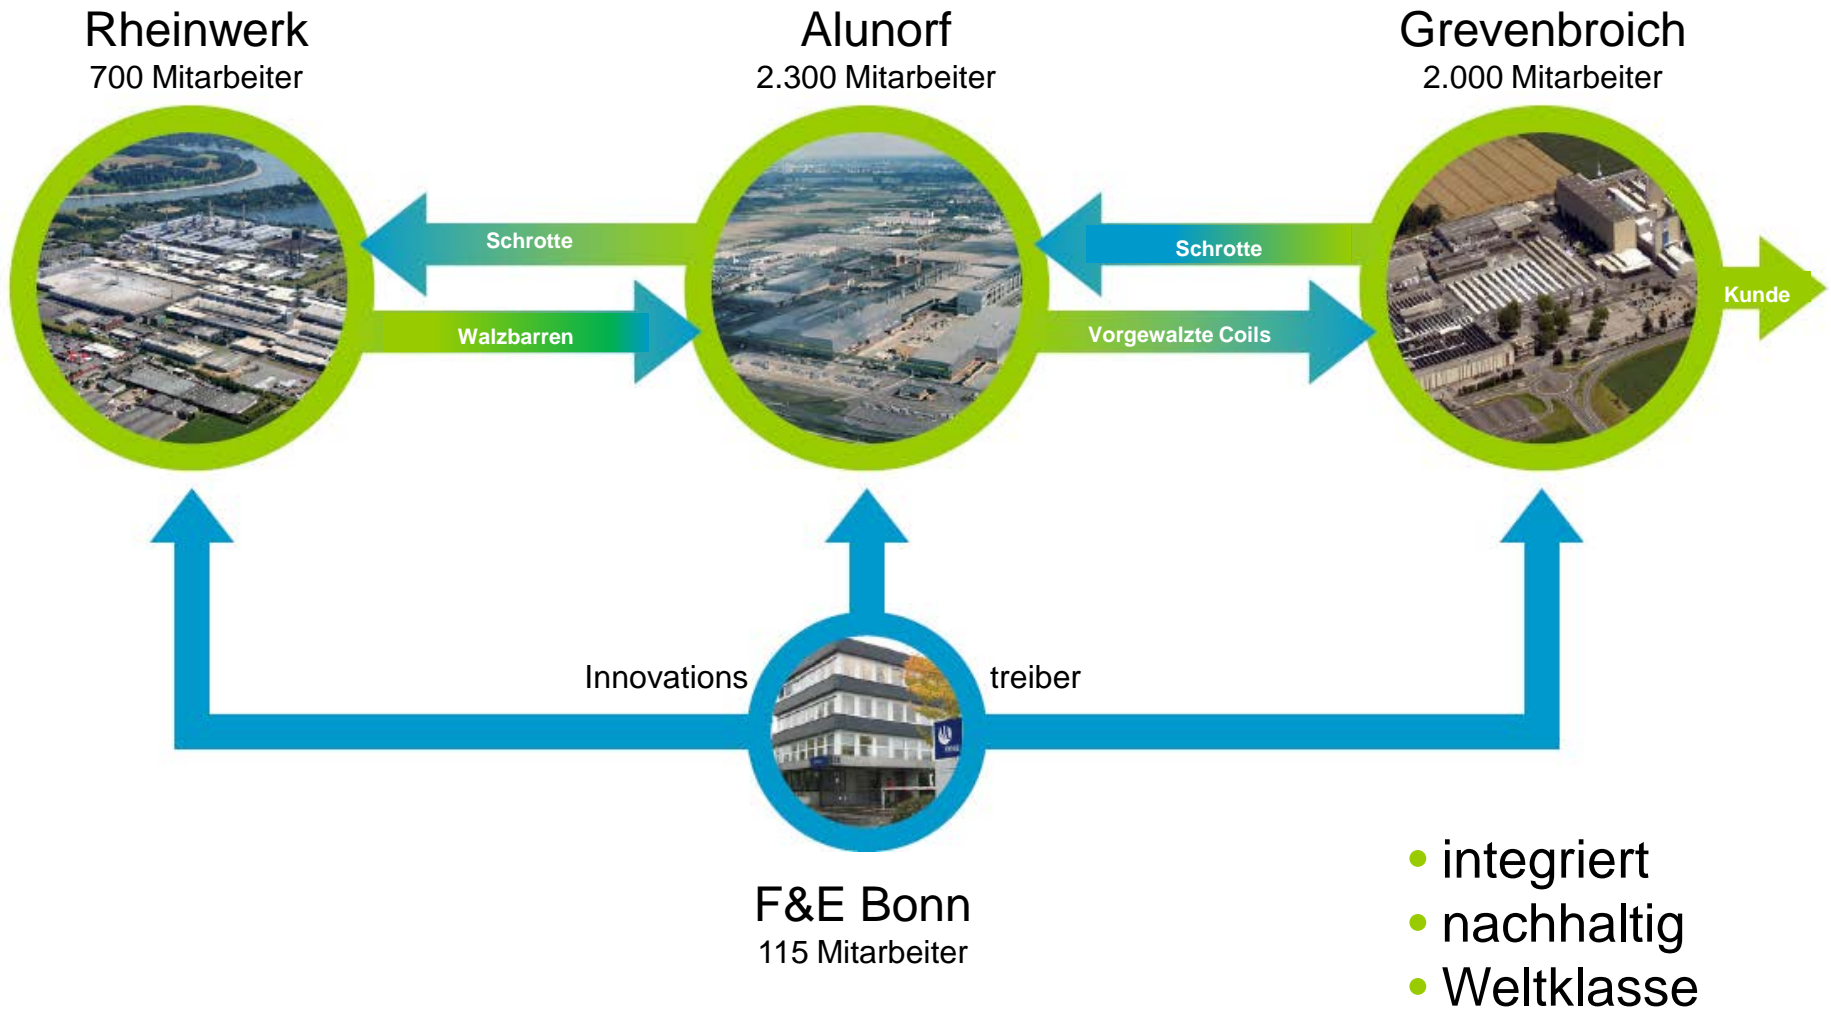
Rheinwerk
700 Mitarbeiter

Alunorf
2.300 Mitarbeiter

Grevenbroich
2.000 Mitarbeiter

Schrotte

Walzbarren

Schrotte

Vorgewalzte Coils

Kunde

Innovations

treiber

F&E Bonn
115 Mitarbeiter

• integriert
• nachhaltig
• Weltklasse